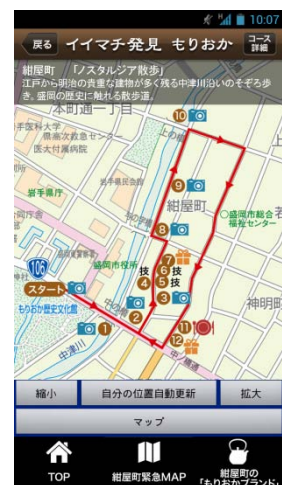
10:07

戻る イイマチ発見 もりおか コース詳細

紺屋町 「ノスタルジア散歩」
江戸から明治の貴重な建物が多く残る中津川沿いのそぞろ歩き。盛岡の歴史に触れる散歩道。

本町通一丁目
手医科大学
県歯科医療センター
医大付属病院
岩手県庁
岩手県公会堂
盛岡市役所
紺屋町
○盛岡市総合福祉センター
神明町
スタート
もりおか歴史文化館
中津川
技
技
技
10
9
8
7
6
5
4
3
2
1
11
12
106
上の橋
中ノ橋

縮小
自分の位置自動更新
拡大
マップ

TOP
紺屋町緊急MAP
紺屋町の「もりおかブランド」